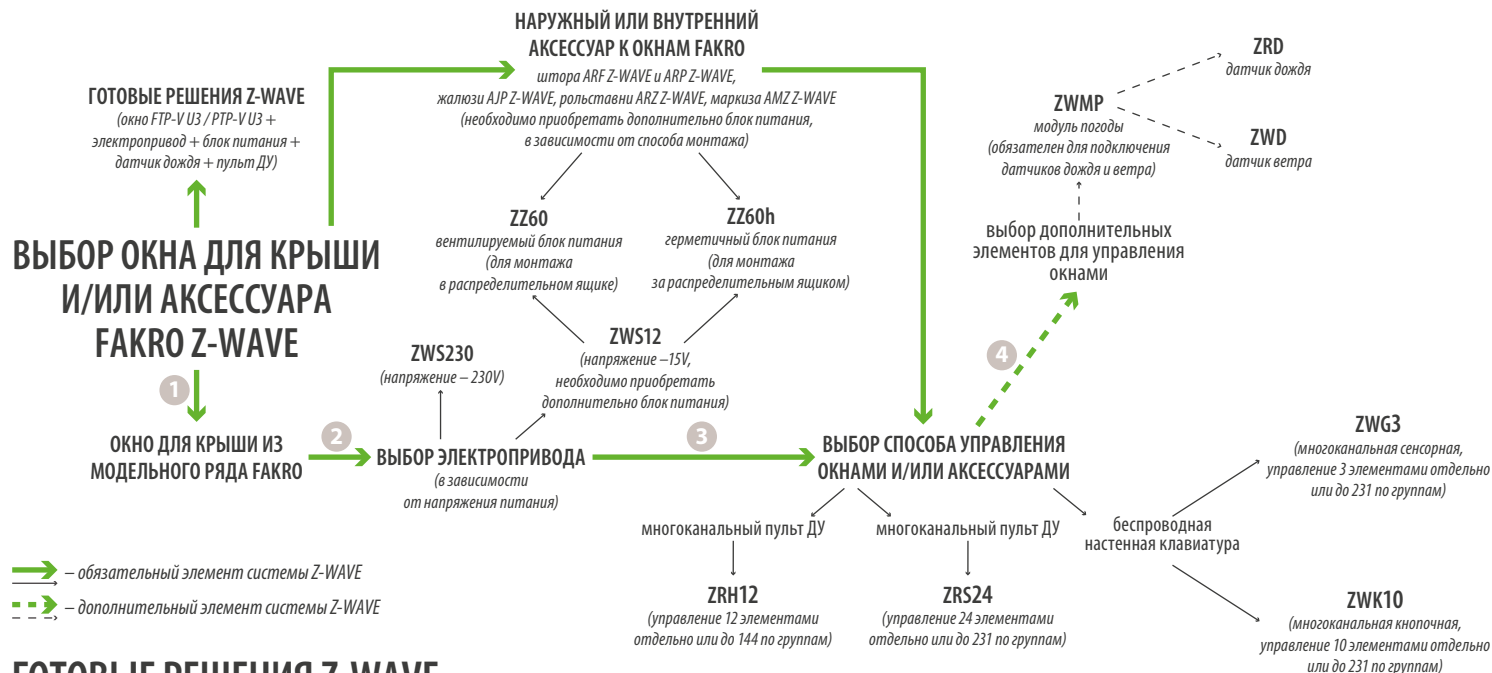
НАРУЖНЫЙ ИЛИ ВНУТРЕННИЙ АКСЕССУАР К ОКНАМ FAKRO
штора ARF Z-WAVE и ARP Z-WAVE, жалюзи AJP Z-WAVE, рольставни ARZ Z-WAVE, маркиза AMZ Z-WAVE (необходимо приобретать дополнительно блок питания, в зависимости от способа монтажа)

ГОТОВЫЕ РЕШЕНИЯ Z-WAVE
(окно FTP-V U3 / PTP-V U3 + электропривод + блок питания + датчик дождя + пульт ДУ)

ZRD
датчик дождя

ZWMP
модуль погоды
(обязателен для подключения датчиков дождя и ветра)

ZWD
датчик ветра

ZZ60
вентилируемый блок питания
(для монтажа в распределительном ящике)

ZZ60h
герметичный блок питания
(для монтажа за распределительным ящиком)

выбор дополнительных элементов для управления окнами

ВЫБОР ОКНА ДЛЯ КРЫШИ И/ИЛИ АКСЕССУАРА FAKRO Z-WAVE

ZWS230
(напряжение – 230V)

ZWS12
(напряжение –15V, необходимо приобретать дополнительно блок питания)

4

1

ОКНО ДЛЯ КРЫШИ ИЗ МОДЕЛЬНОГО РЯДА FAKRO

2

ВЫБОР ЭЛЕКТРОПРИВОДА
(в зависимости от напряжения питания)

3

ВЫБОР СПОСОБА УПРАВЛЕНИЯ ОКНАМИ И/ИЛИ АКСЕССУАРАМИ

ZWG3
(многоканальная сенсорная, управление 3 элементами отдельно или до 231 по группам)

многоканальный пульт ДУ

многоканальный пульт ДУ

беспроводная настенная клавиатура

ZRH12
(управление 12 элементами отдельно или до 144 по группам)

ZRS24
(управление 24 элементами отдельно или до 231 по группам)

ZWK10
(многоканальная кнопочная, управление 10 элементами отдельно или до 231 по группам)

– обязательный элемент системы Z-WAVE

– дополнительный элемент системы Z-WAVE

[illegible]